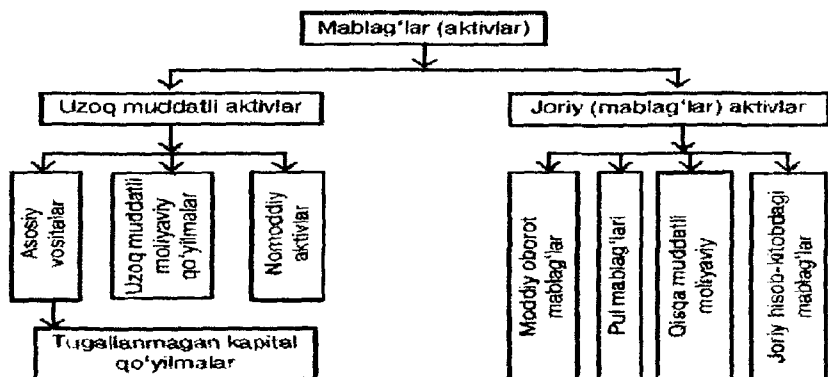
Mablag'lar (aktivlar)

Uzoq muddatli aktivlar

Joriy (mablag'lar) aktivlar

Asosiy vositalar

Uzoq muddatli moliyaviy qo'yilmalar

Nomoddiy aktivlar

Tugallanmagan kapital qo'yilmalar

Moddiy oborot mablag'lar

Pul mablag'lari

Qisqa muddatli moliyaviy

Joriy hisob-kitobdagi mablag'lar